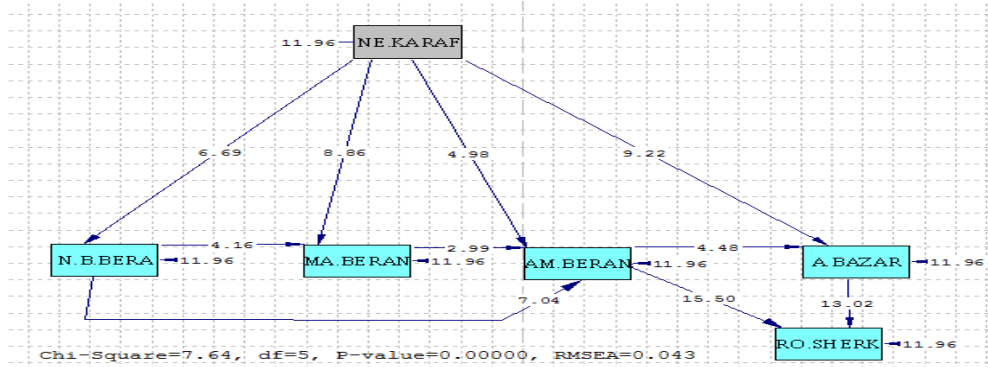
11.96 NE.KARAF

6.69

8.86

4.98

9.22

N.B.BERA 11.96

4.16

MA.BERAN 11.96

2.99

AM.BERAN 11.96

4.48

A.BAZAR 11.96

7.04

15.50

13.02

RO.SHERK 11.96

Chi-Square=7.64, df=5, P-value=0.00000, RMSEA=0.043